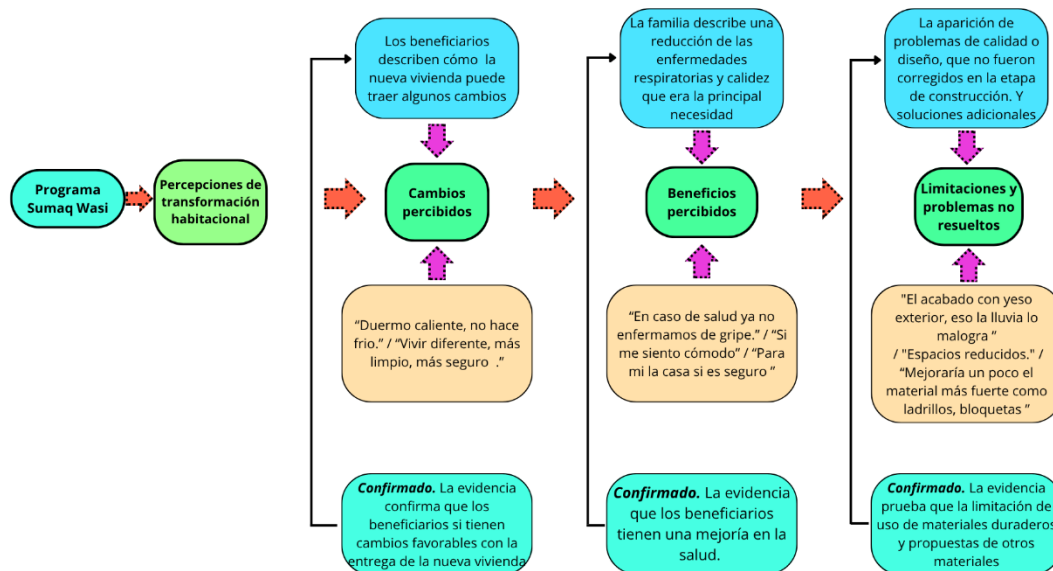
Programa Sumaq Wasi

Percepciones de transformación habitacional

Los beneficiarios describen cómo la nueva vivienda puede traer algunos cambios

Cambios percibidos

"Duermo caliente, no hace frio." / "Vivir diferente, más limpio, más seguro ."

*Confirmado.* La evidencia confirma que los beneficiarios si tienen cambios favorables con la entrega de la nueva vivienda

La familia describe una reducción de las enfermedades respiratorias y calidez que era la principal necesidad

Beneficios percibidos

"En caso de salud ya no enfermamos de gripe." / "Si me siento cómodo" / "Para mi la casa si es seguro "

*Confirmado.* La evidencia que los beneficiarios tienen una mejoría en la salud.

La aparición de problemas de calidad o diseño, que no fueron corregidos en la etapa de construcción. Y soluciones adicionales

Limitaciones y problemas no resueltos

"El acabado con yeso exterior, eso la lluvia lo malogra " / "Espacios reducidos." / "Mejoraría un poco el material más fuerte como ladrillos, bloquetas "

*Confirmado.* La evidencia prueba que la limitación de uso de materiales duraderos y propuestas de otros materiales